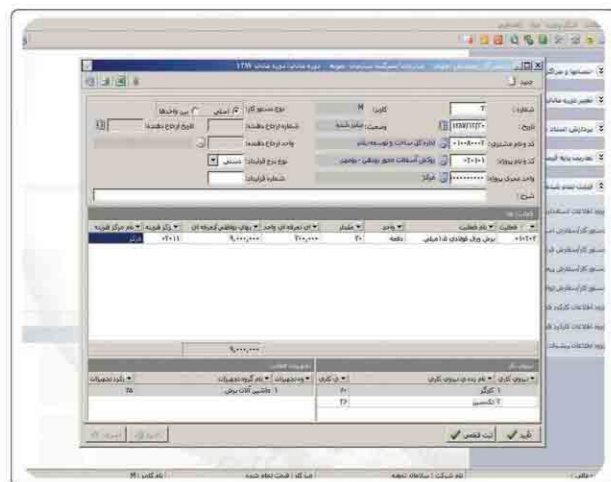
جدید

شماره: ۲
تاریخ: ۱۳۸۸/۱۲/۲۰
کد و نام مشتری: ۱۰۰۵۰۰۰۲ اداره کل ساخت و توسعه راه
کد و نام پروژه: ۱۰۲۰۰۱ روکش آسفالت محور بوشهر - بوشهر
واحد عملیاتی پروژه: مرکز
شرح:

کاربر: M
وضعیت: صادر شده

نوع دستور کار: امانی / پیمانکاری
شماره ارجاع دهنده:
واحد ارجاع دهنده:
نوع نرخ قرارداد: مستقیم
شماره قرارداد:
تاریخ ارجاع دهنده:

| کالا | نام فعالیت | واحد | مقدار | نرخ تعرفه هر واحد | بهای تمام شده | کد مرکز هزینه | نام مرکز هزینه |
|---|---|---|---|---|---|---|---|
| ۱۰۱۰۲۰۲ | برش ورق فولادی ۵۰ میلی | دفعه | ۲۰ | ۲۰۰,۰۰۰ | ۹,۰۰۰,۰۰۰ | ۲۰۱۱ | برش |

۹,۰۰۰,۰۰۰

نیروی کار
| نیروی کاری | نام رده نیروی کاری | نفر ساعت |
|---|---|---|
| ۱ | کارگر | ۲۰ |
| ۲ | تکنسین | ۲۶ |

تجهیزات فعالیت
| کد تجهیزات | نام گروه تجهیزات | تعداد تجهیزات |
|---|---|---|
| ۱ | ماشین آلات برش | ۲۸ |

تایید | ثبت موقت | حذف | انصراف